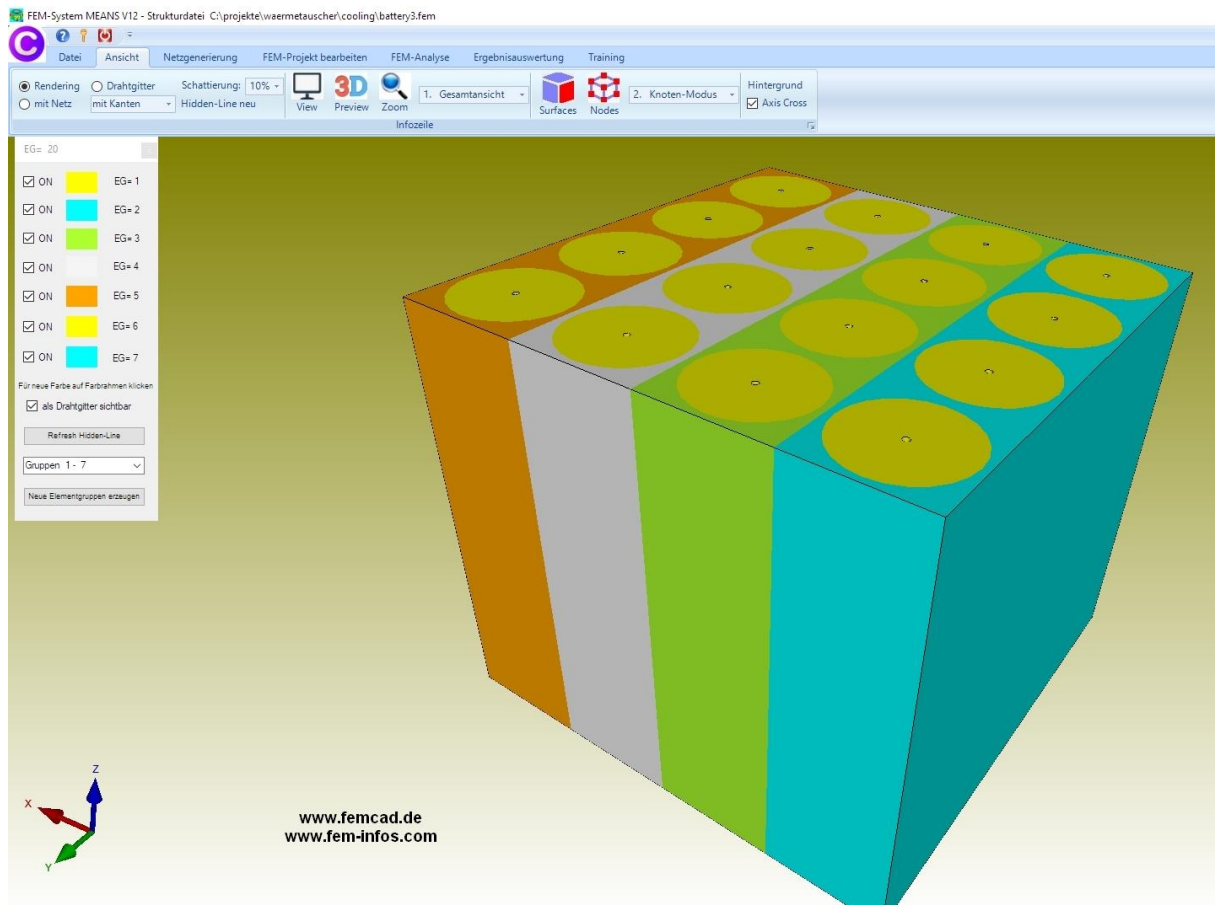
FEM-System MEANS V12 - Strukturdatei C:\projekte\waermetauscher\cooling\battery3.fem

Datei Ansicht Netzgenerierung FEM-Projekt bearbeiten FEM-Analyse Ergebnisauswertung Training

Rendering Drahtgitter Schattierung: 10%
mit Netz mit Kanten Hidden-Line neu
View 3D Preview Zoom 1. Gesamtansicht Surfaces Nodes 2. Knoten-Modus Hintergrund Axis Cross
Infozeile

EG= 20
ON EG= 1
ON EG= 2
ON EG= 3
ON EG= 4
ON EG= 5
ON EG= 6
ON EG= 7
Für neue Farbe auf Farbrahmen klicken
als Drahtgitter sichtbar
Refresh Hidden-Line
Gruppen 1 - 7
Neue Elementgruppen erzeugen

Z
X
Y

www.femcad.de
www.fem-infos.com